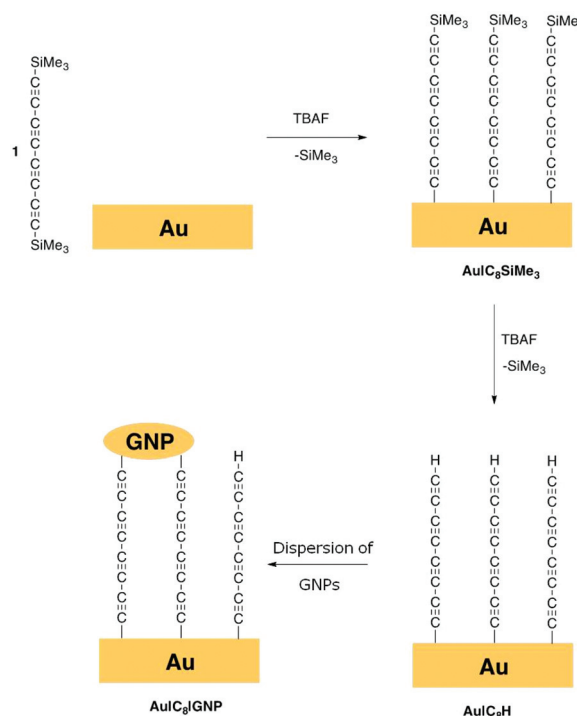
1

SiMe$_3$
C
C
C
C
C
C
C
C
SiMe$_3$

Au

TBAF
-SiMe$_3$

SiMe$_3$ SiMe$_3$ SiMe$_3$
C C C
C C C
C C C
C C C
C C C
C C C
C C C
C C C

Au

AuIC$_8$SiMe$_3$

TBAF
-SiMe$_3$

GNP

C C H
C C C
C C C
C C C
C C C
C C C
C C C
C C C
C C C

Au

AuIC$_8$IGNP

Dispersion of
GNPs

H H H
C C C
C C C
C C C
C C C
C C C
C C C
C C C
C C C

Au

AuIC$_8$H